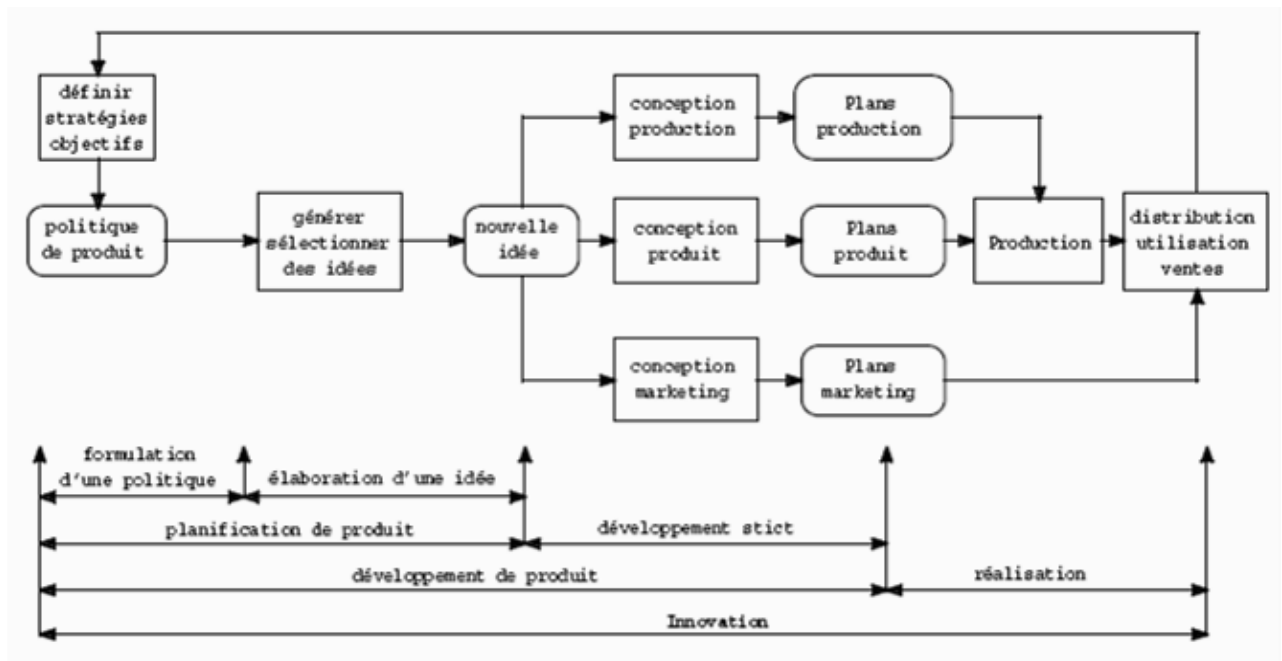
définir stratégies objectifs

politique de produit

générer sélectionner des idées

nouvelle idée

conception production

Plans production

conception produit

Plans produit

Production

distribution utilisation ventes

conception marketing

Plans marketing

formulation d'une politique

élaboration d'une idée

planification de produit

développement stict

développement de produit

réalisation

Innovation